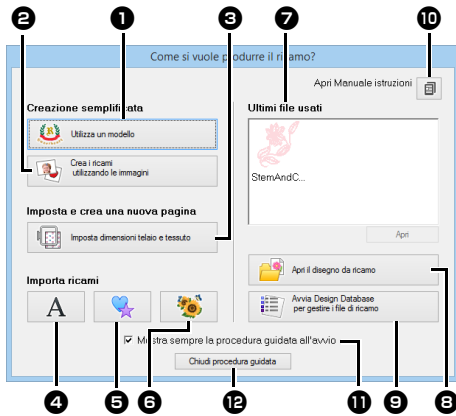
❶ ❷ ❸ ❼ ❿

Come si vuole produrre il ricamo?

Apri Manuale istruzioni

Creazione semplificata

Utilizza un modello

Crea i ricami utilizzando le immagini

Imposta e crea una nuova pagina

Imposta dimensioni telaio e tessuto

Importa ricami

A

Ultimi file usati

StemAndC...

Apri

Apri il disegno da ricamo

Avvia Design Database per gestire i file di ricamo

Mostra sempre la procedura guidata all'avvio

Chiudi procedura guidata

❹ ❺ ❻ ⓬ ⓫ ❾ ❽